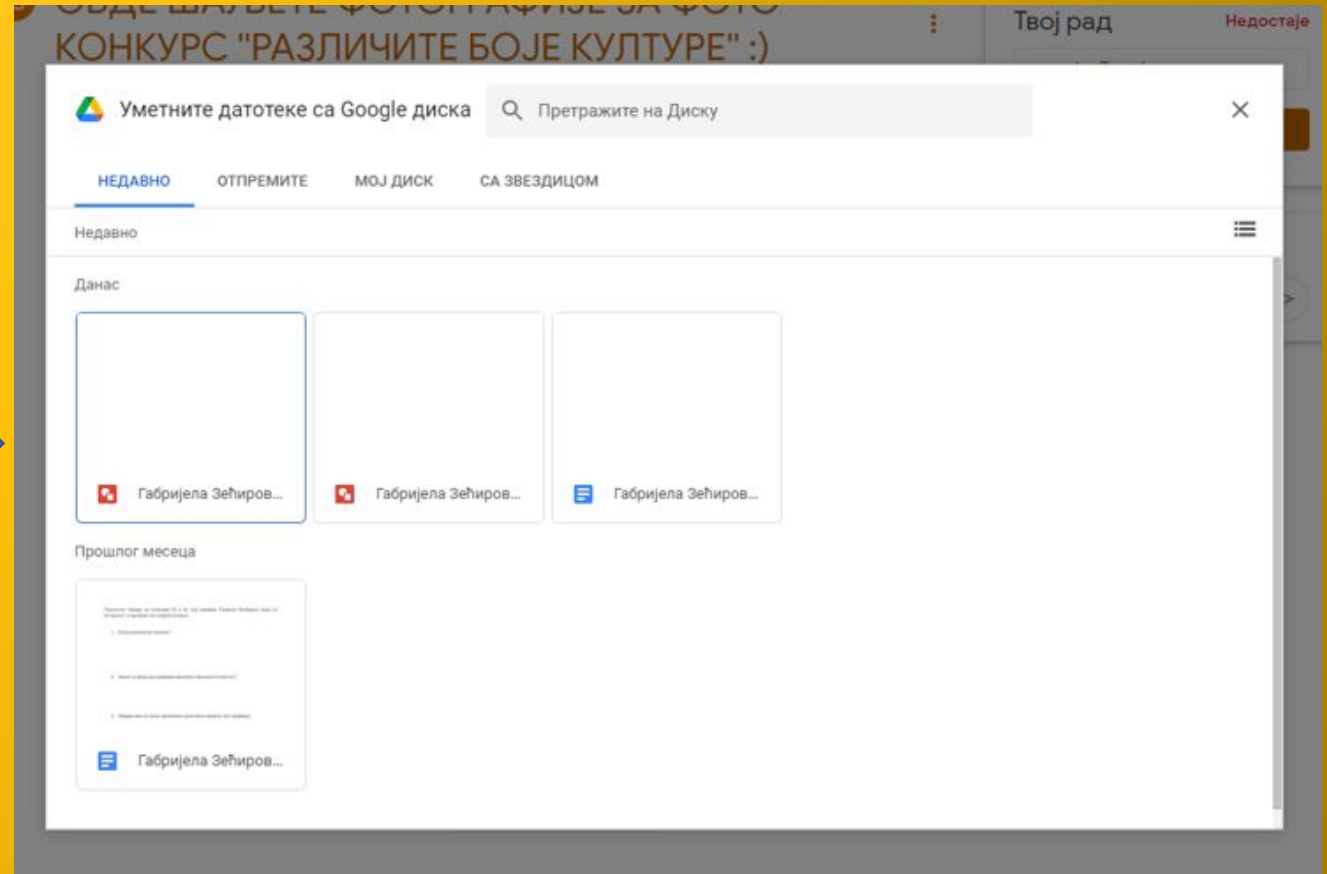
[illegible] ФОТОГРАФИЈЕ ЗА ФОТО КОНКУРС "РАЗЛИЧИТЕ БОЈЕ КУЛТУРЕ" :)

Твој рад
Недостаје

Уметните датотеке са Google диска

Претражите на Диску

НЕДАВНО
ОТПРЕМИТЕ
МОЈ ДИСК
СА ЗВЕЗДИЦОМ

Недавно

Данас

Габријела Зећиров...

Габријела Зећиров...

Габријела Зећиров...

Прошлог месеца

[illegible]

Габријела Зећиров...